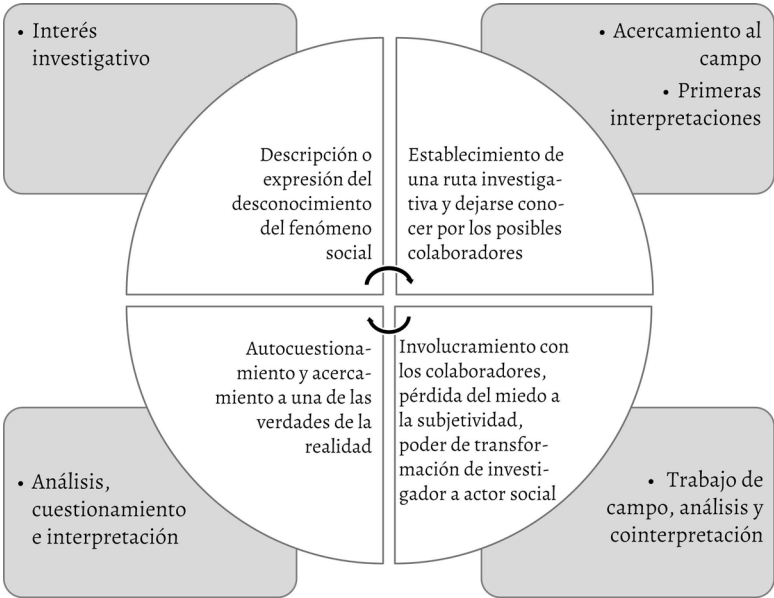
• Interés investigativo

• Acercamiento al campo
• Primeras interpretaciones

Descripción o expresión del desconocimiento del fenómeno social

Establecimiento de una ruta investigativa y dejarse conocer por los posibles colaboradores

Autocuestionamiento y acercamiento a una de las verdades de la realidad

Involucramiento con los colaboradores, pérdida del miedo a la subjetividad, poder de transformación de investigador a actor social

• Análisis, cuestionamiento e interpretación

• Trabajo de campo, análisis y cointerpretación